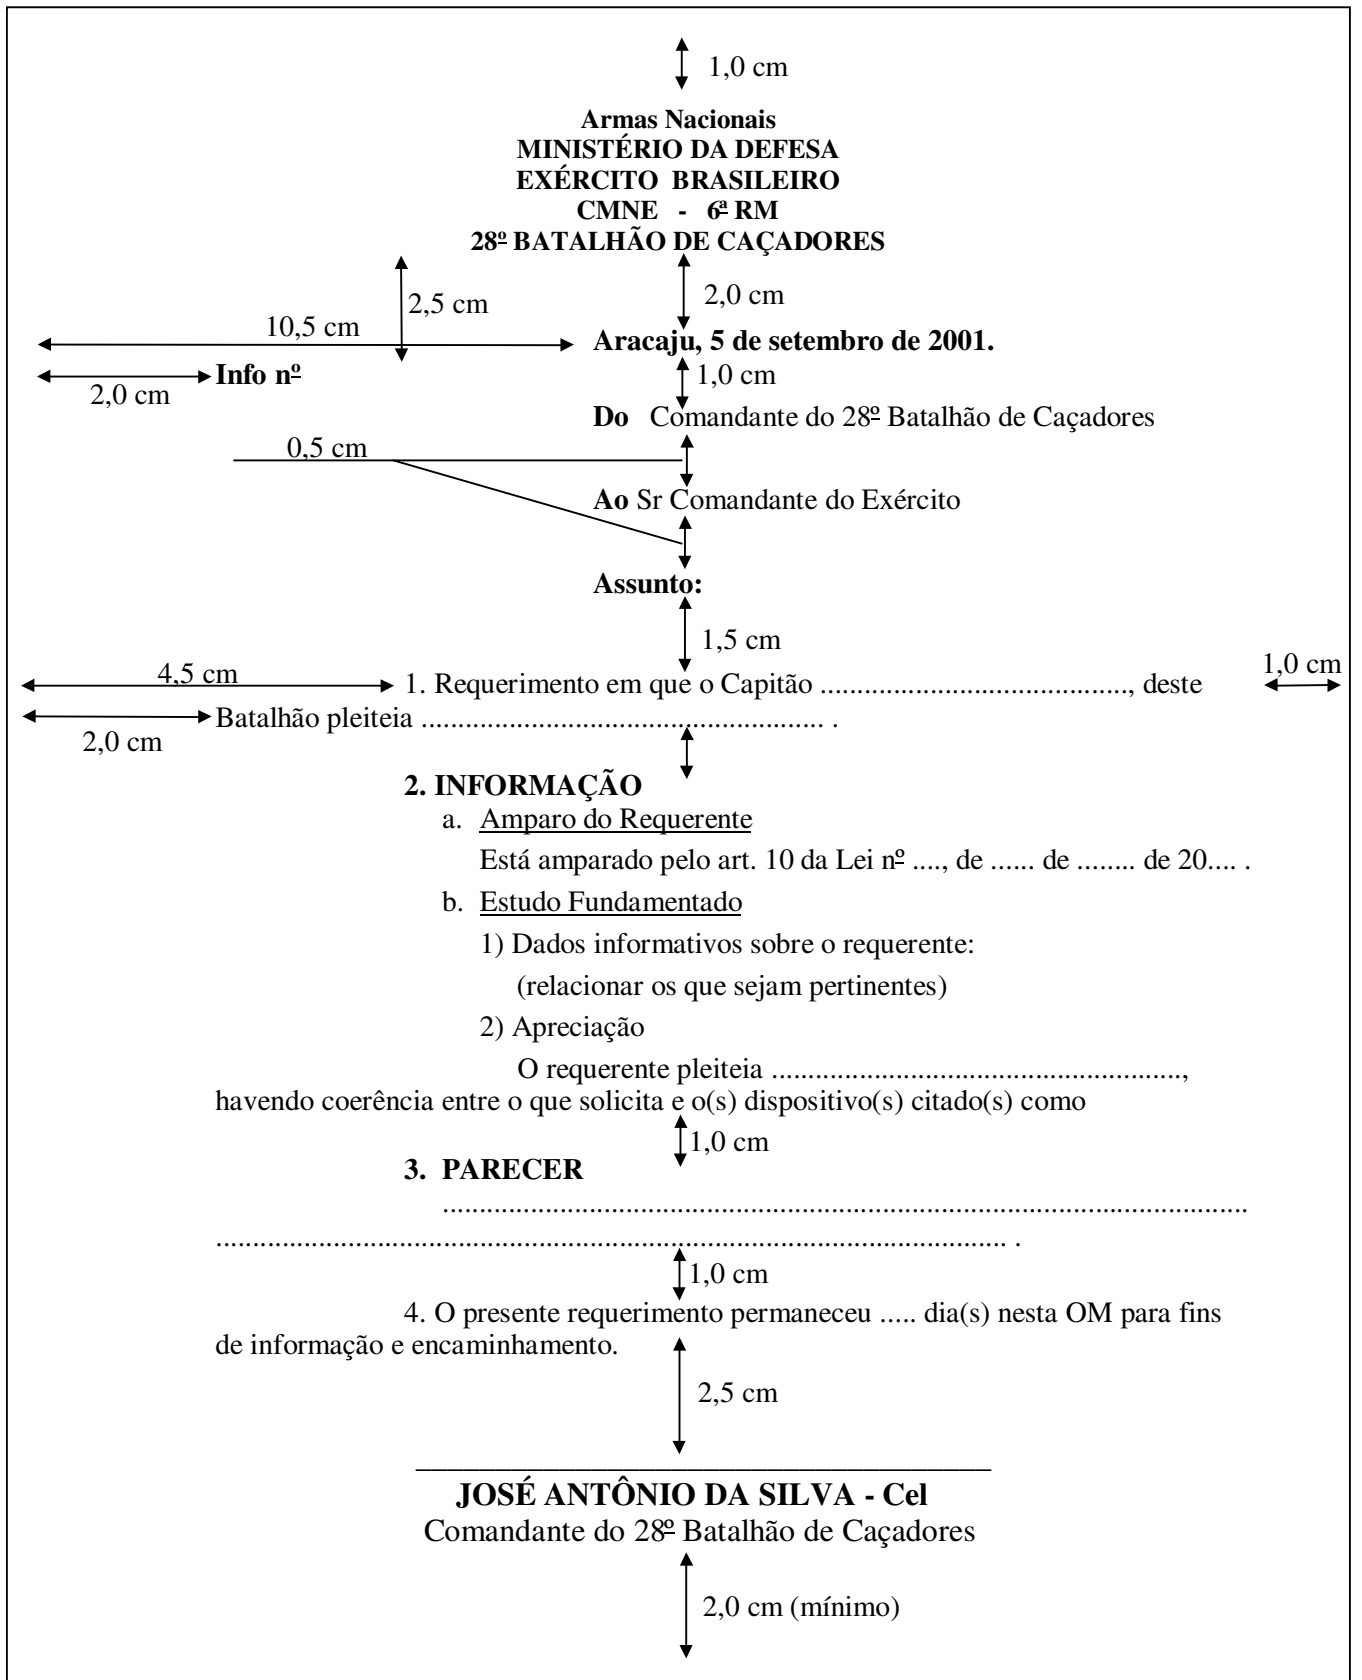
1,0 cm

**Armas Nacionais**
**MINISTÉRIO DA DEFESA**
**EXÉRCITO BRASILEIRO**
**CMNE - 6ª RM**
**28º BATALHÃO DE CAÇADORES**

2,5 cm

2,0 cm

10,5 cm

**Aracaju, 5 de setembro de 2001.**

2,0 cm **Info nº**

1,0 cm

**Do** Comandante do 28º Batalhão de Caçadores

0,5 cm

**Ao** Sr Comandante do Exército

**Assunto:**

1,5 cm

4,5 cm 1. Requerimento em que o Capitão ......................................., deste Batalhão pleiteia ..................................................... .

1,0 cm

2,0 cm

**2. INFORMAÇÃO**

a. Amparo do Requerente

Está amparado pelo art. 10 da Lei nº ...., de ...... de ........ de 20.... .

b. Estudo Fundamentado

1) Dados informativos sobre o requerente:

(relacionar os que sejam pertinentes)

2) Apreciação

O requerente pleiteia ......................................................, havendo coerência entre o que solicita e o(s) dispositivo(s) citado(s) como

1,0 cm

**3. PARECER**

..................................................................................................................................................................................................... .

1,0 cm

4. O presente requerimento permaneceu ..... dia(s) nesta OM para fins de informação e encaminhamento.

2,5 cm

**JOSÉ ANTÔNIO DA SILVA - Cel**
Comandante do 28º Batalhão de Caçadores

2,0 cm (mínimo)